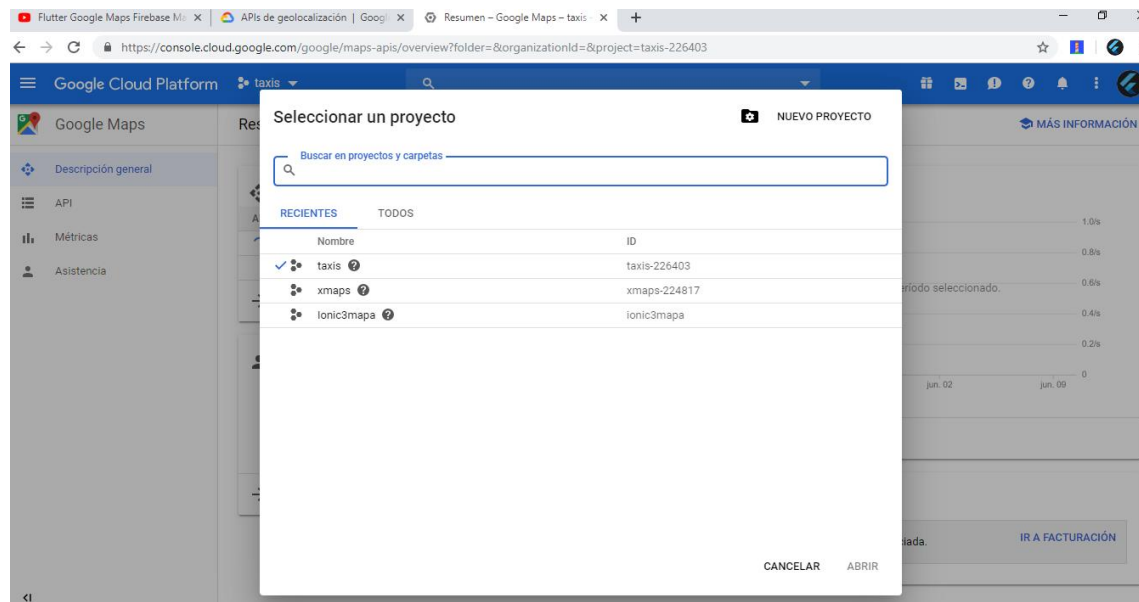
Flutter Google Maps Firebase Ma ×
APIs de geolocalización | Googl ×
Resumen – Google Maps – taxis ×
+

https://console.cloud.google.com/google/maps-apis/overview?folder=&organizationId=&project=taxis-226403

Google Cloud Platform
taxis

Google Maps
Res

MÁS INFORMACIÓN

Descripción general
API
Métricas
Asistencia

Seleccionar un proyecto
NUEVO PROYECTO

Buscar en proyectos y carpetas

RECIENTES
TODOS

| | Nombre | ID |
|---|---|---|
| ✓ | taxis | taxis-226403 |
| | xmaps | xmaps-224817 |
| | Ionic3mapa | ionic3mapa |

1.0/s
0.8/s
0.6/s
0.4/s
0.2/s
0
ríodo seleccionado.
jun. 02
jun. 09

ciada.
IR A FACTURACIÓN

CANCELAR
ABRIR